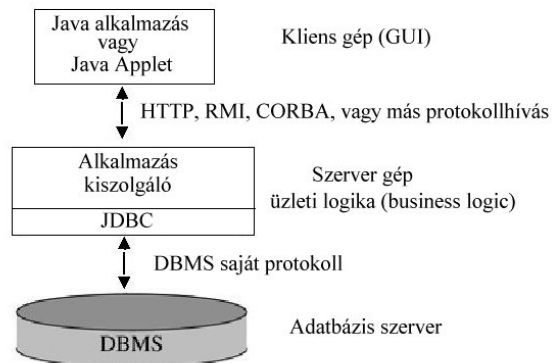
Java alkalmazás
vagy
Java Applet

Kliens gép (GUI)

HTTP, RMI, CORBA, vagy más protokollhívás

Alkalmazás
kiszolgáló

JDBC

Szerver gép
üzleti logika (business logic)

DBMS saját protokoll

DBMS

Adatbázis szerver